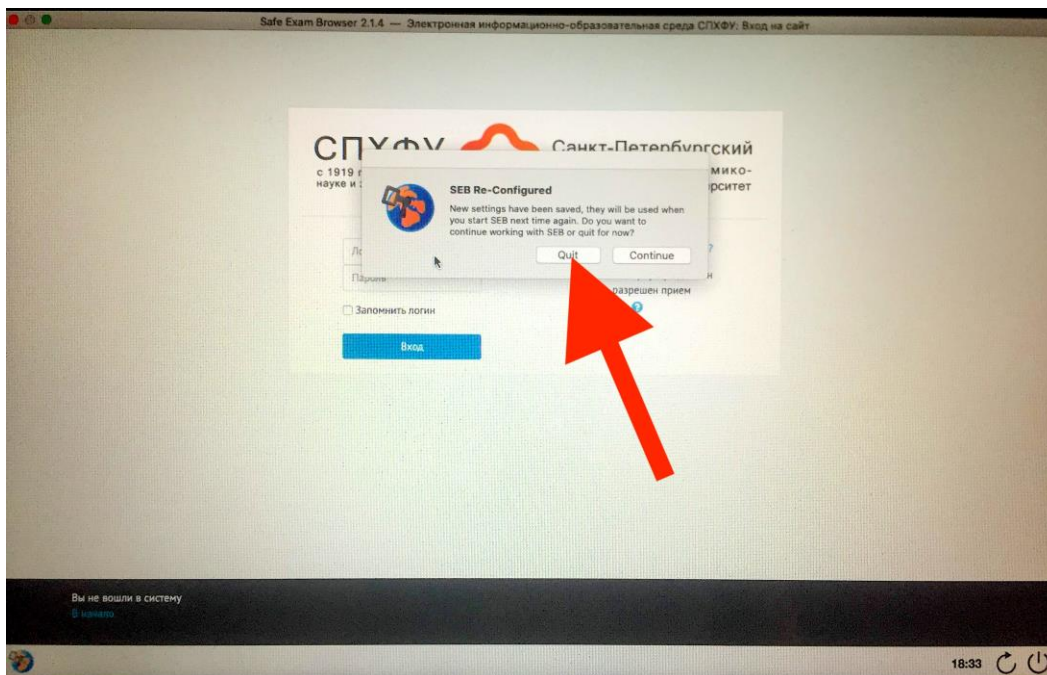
Safe Exam Browser 2.1.4 — Электронная информационно-образовательная среда СПХФУ: Вход на сайт

СПХФУ

Санкт-Петербургский

с 1919 г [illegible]

науке и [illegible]

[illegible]мико-

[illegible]рситет

SEB Re-Configured

New settings have been saved, they will be used when you start SEB next time again. Do you want to continue working with SEB or quit for now?

Quit

Continue

Ло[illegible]

Пароль

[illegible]н

разрешен прием

Запомнить логин

Вход

Вы не вошли в систему

В начало

18:33